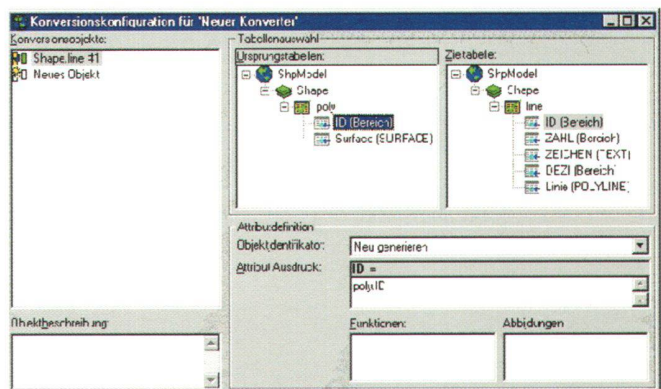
Konversionskonfiguration für 'Neuer Konverter'

Konversionsobjekte:
Shape.line #1
Neues Objekt

Tabellenauswahl
Ursprungstabellen:
ShpModel
Shape
poly
ID (Bereich)
Surface (SURFACE)

Zieltabelle:
ShpModel
Shape
line
ID (Bereich)
ZAHL (Bereich)
ZEICHEN (TEXT)
DEZI (Bereich)
Linie (POLYLINE)

Attributdefinition
Objektidentifikator: Neu generieren
Attribut Ausdruck: ID =
poly.ID

Objektbeschreibung:

Funktionen:

Abbildungen